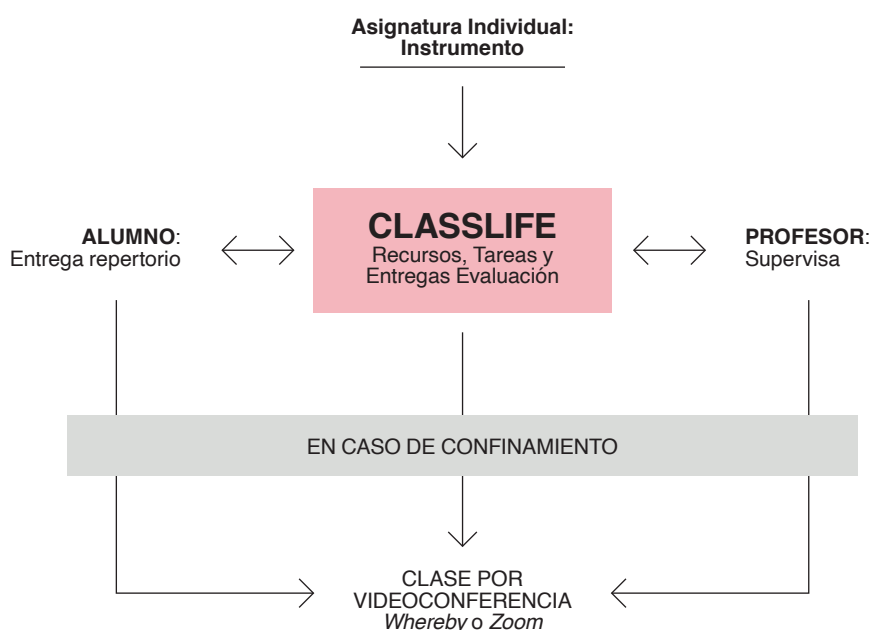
Asignatura Individual: Instrumento

ALUMNO: Entrega repertorio

CLASSLIFE
Recursos, Tareas y Entregas Evaluación

PROFESOR: Supervisa

EN CASO DE CONFINAMIENTO

CLASE POR VIDEOCONFERENCIA
Whereby o Zoom